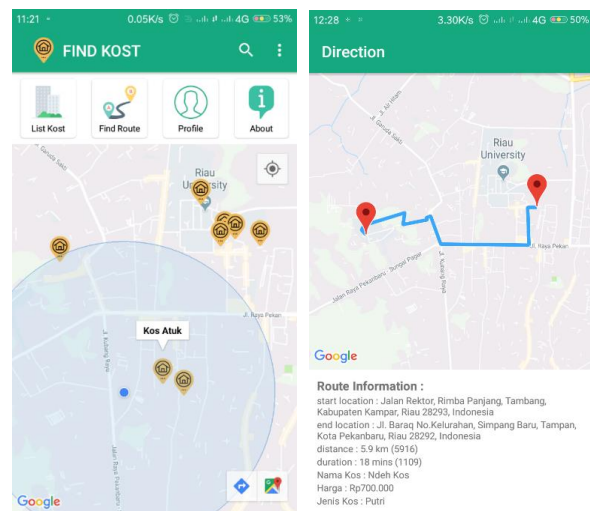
11:21 0.05K/s 4G 53%

FIND KOST

List Kost
Find Route
Profile
About

Riau University

Kos Atuk

Jl. Raya Pekan

Jl. Kubang Raya

Google

12:28 3.30K/s 4G 50%

Direction

Riau University

Jl. Raya Pekan

Jalan Raya Pekanbaru - Sungai Pagar

Jl. Kubang Raya

Google

Route Information :
start location : Jalan Rektor, Rimba Panjang, Tambang, Kabupaten Kampar, Riau 28293, Indonesia
end location : Jl. Baraq No.Kelurahan, Simpang Baru, Tampan, Kota Pekanbaru, Riau 28292, Indonesia
distance : 5.9 km (5916)
duration : 18 mins (1109)
Nama Kos : Ndeh Kos
Harga : Rp700.000
Jenis Kos : Putri